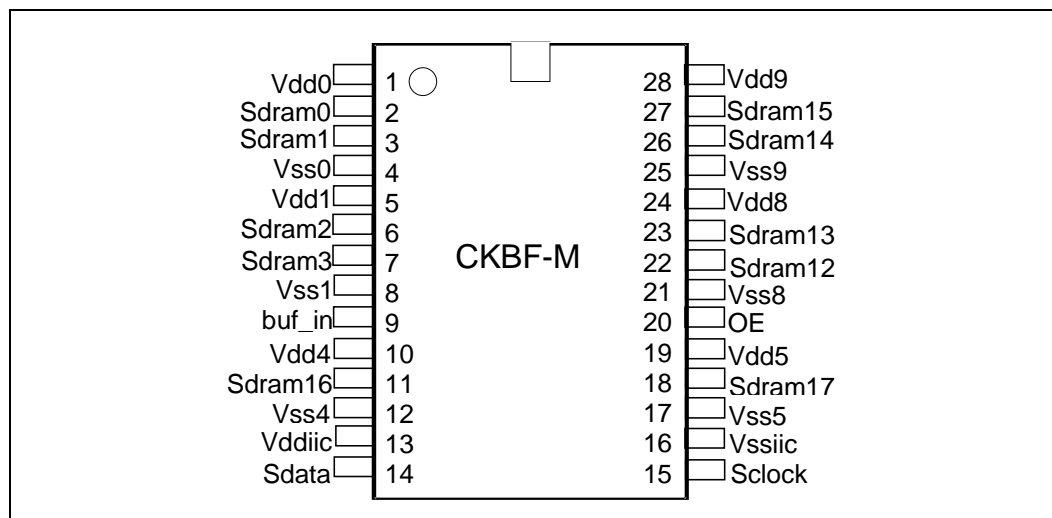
Vdd0 1
Sdram0 2
Sdram1 3
Vss0 4
Vdd1 5
Sdram2 6
Sdram3 7
Vss1 8
buf_in 9
Vdd4 10
Sdram16 11
Vss4 12
Vddiic 13
Sdata 14

CKBF-M

28 Vdd9
27 Sdram15
26 Sdram14
25 Vss9
24 Vdd8
23 Sdram13
22 Sdram12
21 Vss8
20 OE
19 Vdd5
18 Sdram17
17 Vss5
16 Vssiic
15 Sclock